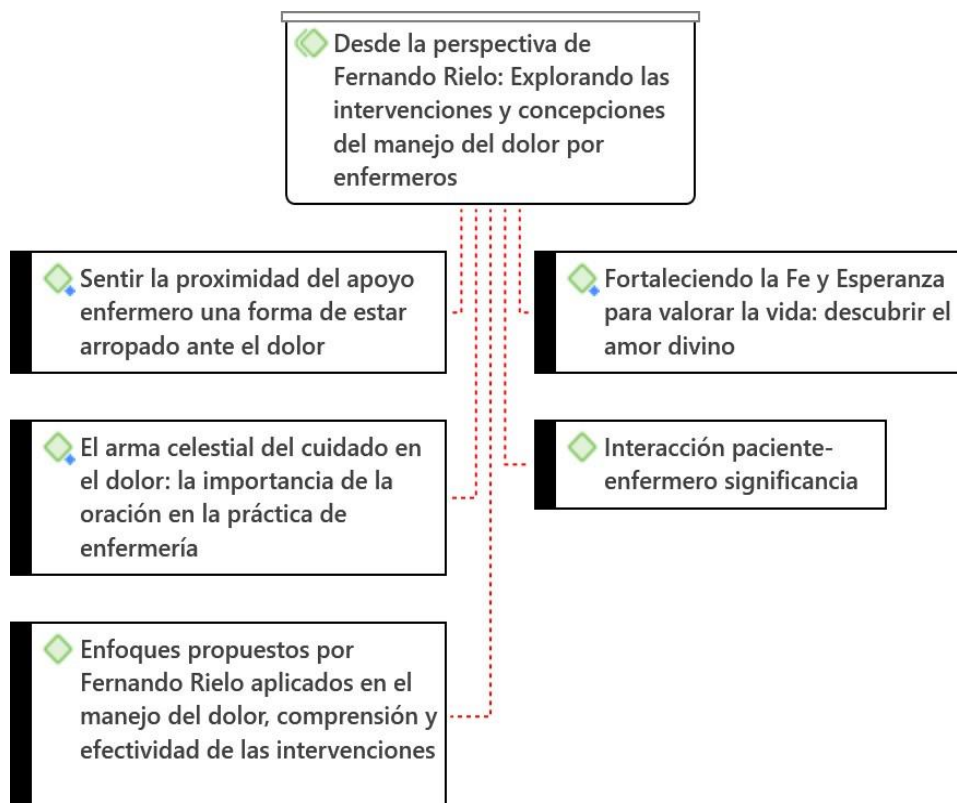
Desde la perspectiva de Fernando Rielo: Explorando las intervenciones y concepciones del manejo del dolor por enfermeros

Sentir la proximidad del apoyo enfermero una forma de estar arropado ante el dolor

Fortaleciendo la Fe y Esperanza para valorar la vida: descubrir el amor divino

El arma celestial del cuidado en el dolor: la importancia de la oración en la práctica de enfermería

Interacción paciente-enfermero significancia

Enfoques propuestos por Fernando Rielo aplicados en el manejo del dolor, comprensión y efectividad de las intervenciones